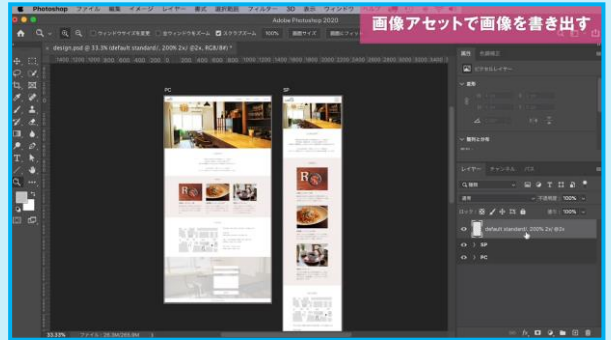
Photoshop ファイル 編集 イメージ レイヤー 書式 選択範囲 フィルター 3D 表示 ウィンドウ

Adobe Photoshop 2020

画像アセットで画像を書き出す

ウィンドウサイズを変更 全ウィンドウをズーム スクラブズーム 100% 画面サイズ

design.psd @ 33.3% (default standard/, 200% 2x/ @2x, RGB/8#) *

PC

SP

属性

ピクセルレイヤー

レイヤー チャンネル パス

種類

通常 不透明度: 100%

ロック: 塗り: 100%

default standard/, 200% 2x/ @2x

SP

PC

33.33%